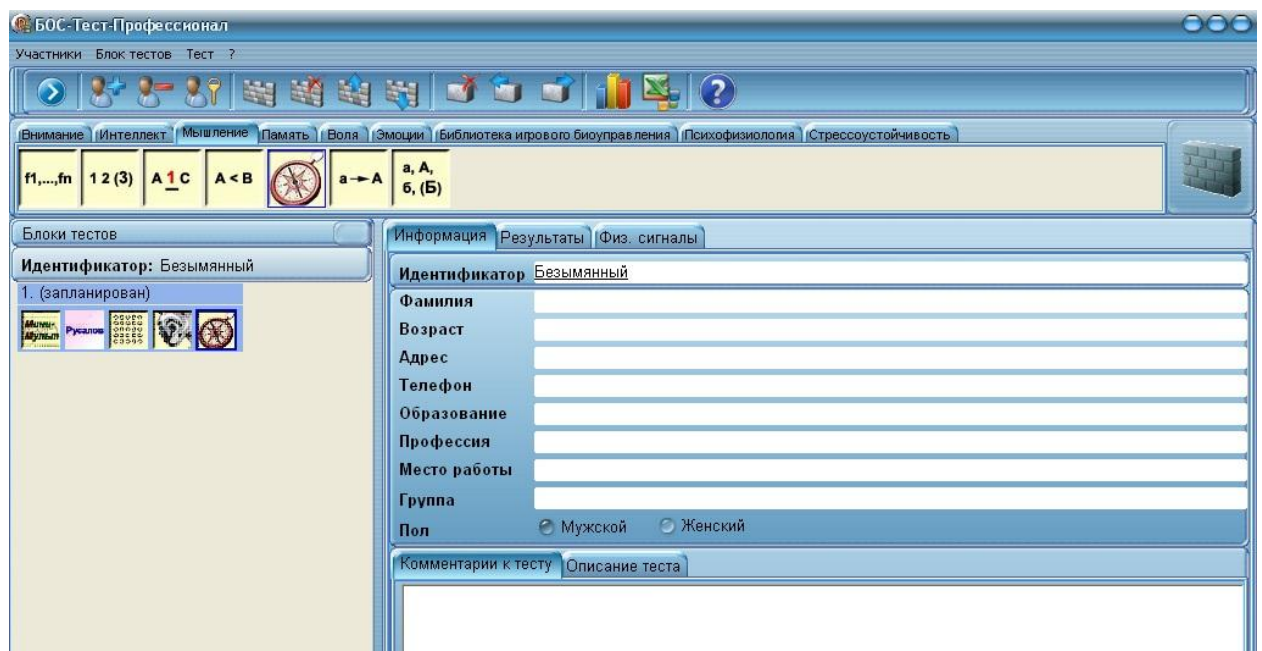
БОС-Тест-Профессионал

Участники Блок тестов Тест ?

Внимание | Интеллект | Мышление | Память | Воля | Эмоции | Библиотека игрового биоуправления | Психофизиология | Стрессоустойчивость

f1,...,fn | 1 2 (3) | A 1 C | A < B | a → A | a, A, б, (Б)

Блоки тестов

Идентификатор: Безымянный

1. (запланирован)

Мини-Мульт | Русалов

Информация | Результаты | Физ. сигналы

Идентификатор Безымянный

Фамилия

Возраст

Адрес

Телефон

Образование

Профессия

Место работы

Группа

Пол Мужской Женский

Комментарии к тесту | Описание теста